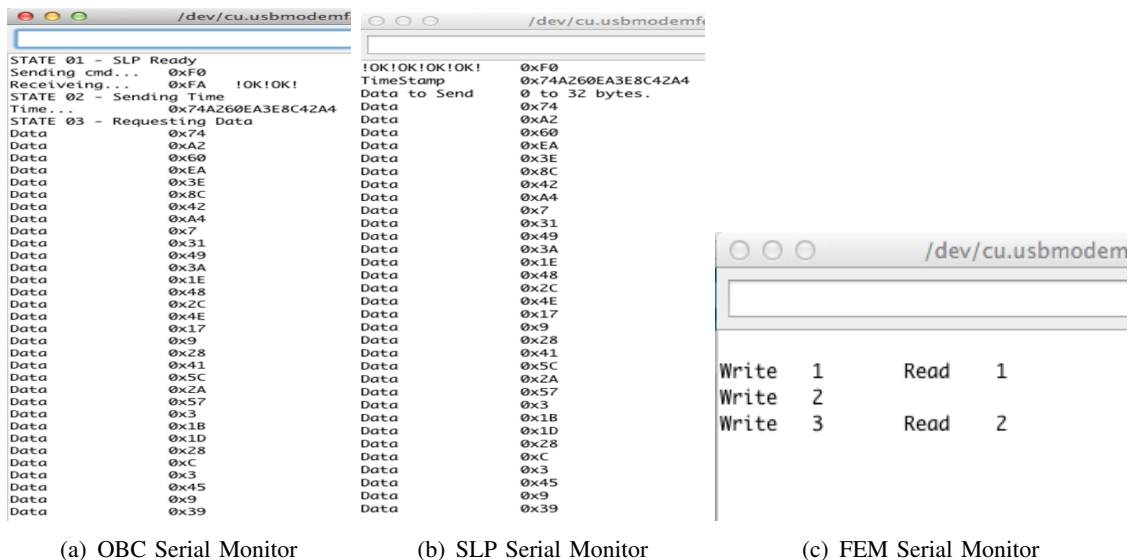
/dev/cu.usbmodemf

STATE 01 - SLP Ready
Sending cmd... 0xF0
Receiveing... 0xFA !OK!OK!
STATE 02 - Sending Time
Time... 0x74A260EA3E8C42A4
STATE 03 - Requesting Data

| | |
|---|---|
| Data | 0x74 |
| Data | 0xA2 |
| Data | 0x60 |
| Data | 0xEA |
| Data | 0x3E |
| Data | 0x8C |
| Data | 0x42 |
| Data | 0xA4 |
| Data | 0x7 |
| Data | 0x31 |
| Data | 0x49 |
| Data | 0x3A |
| Data | 0x1E |
| Data | 0x48 |
| Data | 0x2C |
| Data | 0x4E |
| Data | 0x17 |
| Data | 0x9 |
| Data | 0x28 |
| Data | 0x41 |
| Data | 0x5C |
| Data | 0x2A |
| Data | 0x57 |
| Data | 0x3 |
| Data | 0x1B |
| Data | 0x1D |
| Data | 0x28 |
| Data | 0xC |
| Data | 0x3 |
| Data | 0x45 |
| Data | 0x9 |
| Data | 0x39 |

(a) OBC Serial Monitor

/dev/cu.usbmodemf

| | |
|---|---|
| !OK!OK!OK!OK! | 0xF0 |
| TimeStamp | 0x74A260EA3E8C42A4 |
| Data to Send | 0 to 32 bytes. |
| Data | 0x74 |
| Data | 0xA2 |
| Data | 0x60 |
| Data | 0xEA |
| Data | 0x3E |
| Data | 0x8C |
| Data | 0x42 |
| Data | 0xA4 |
| Data | 0x7 |
| Data | 0x31 |
| Data | 0x49 |
| Data | 0x3A |
| Data | 0x1E |
| Data | 0x48 |
| Data | 0x2C |
| Data | 0x4E |
| Data | 0x17 |
| Data | 0x9 |
| Data | 0x28 |
| Data | 0x41 |
| Data | 0x5C |
| Data | 0x2A |
| Data | 0x57 |
| Data | 0x3 |
| Data | 0x1B |
| Data | 0x1D |
| Data | 0x28 |
| Data | 0xC |
| Data | 0x3 |
| Data | 0x45 |
| Data | 0x9 |
| Data | 0x39 |

(b) SLP Serial Monitor

/dev/cu.usbmodem

Write 1 Read 1
Write 2
Write 3 Read 2

(c) FEM Serial Monitor